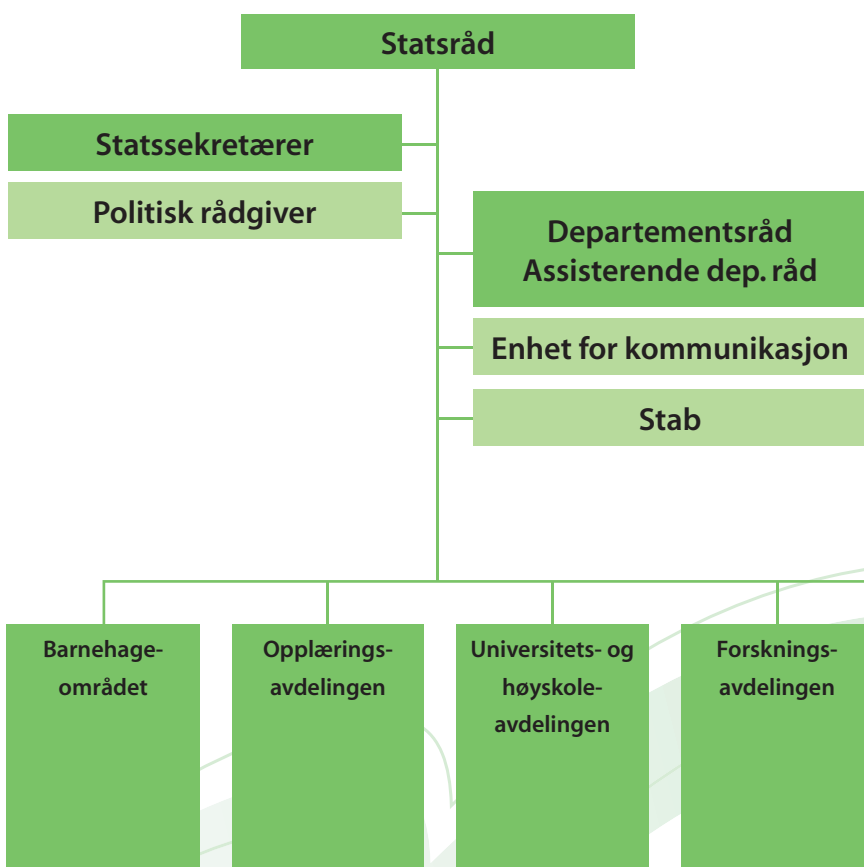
Statsråd

Statssekretærer

Politisk rådgiver

Departementsråd
Assisterende dep. råd

Enhet for kommunikasjon

Stab

Barnehageområdet

Opplæringsavdelingen

Universitets- og høyskoleavdelingen

Forskningsavdelingen